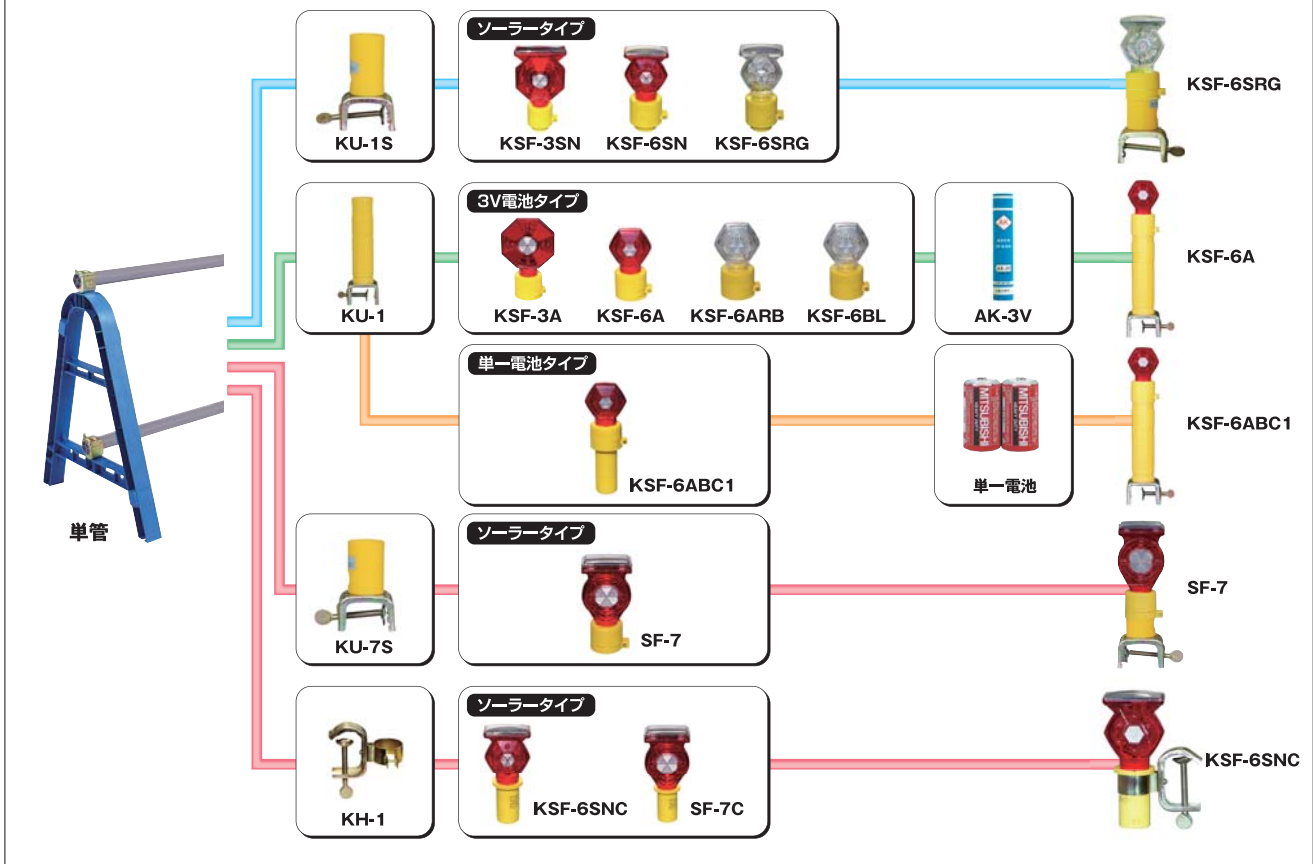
KU-1S

ソーラータイプ

KSF-3SN KSF-6SN KSF-6SRG

KSF-6SRG

KU-1

3V電池タイプ

KSF-3A KSF-6A KSF-6ARB KSF-6BL

AK-3V

KSF-6A

単一電池タイプ

KSF-6ABC1

MITSUBISHI MITSUBISHI

単一電池

KSF-6ABC1

単管

KU-7S

ソーラータイプ

SF-7

SF-7

KH-1

ソーラータイプ

KSF-6SNC SF-7C

KSF-6SNC